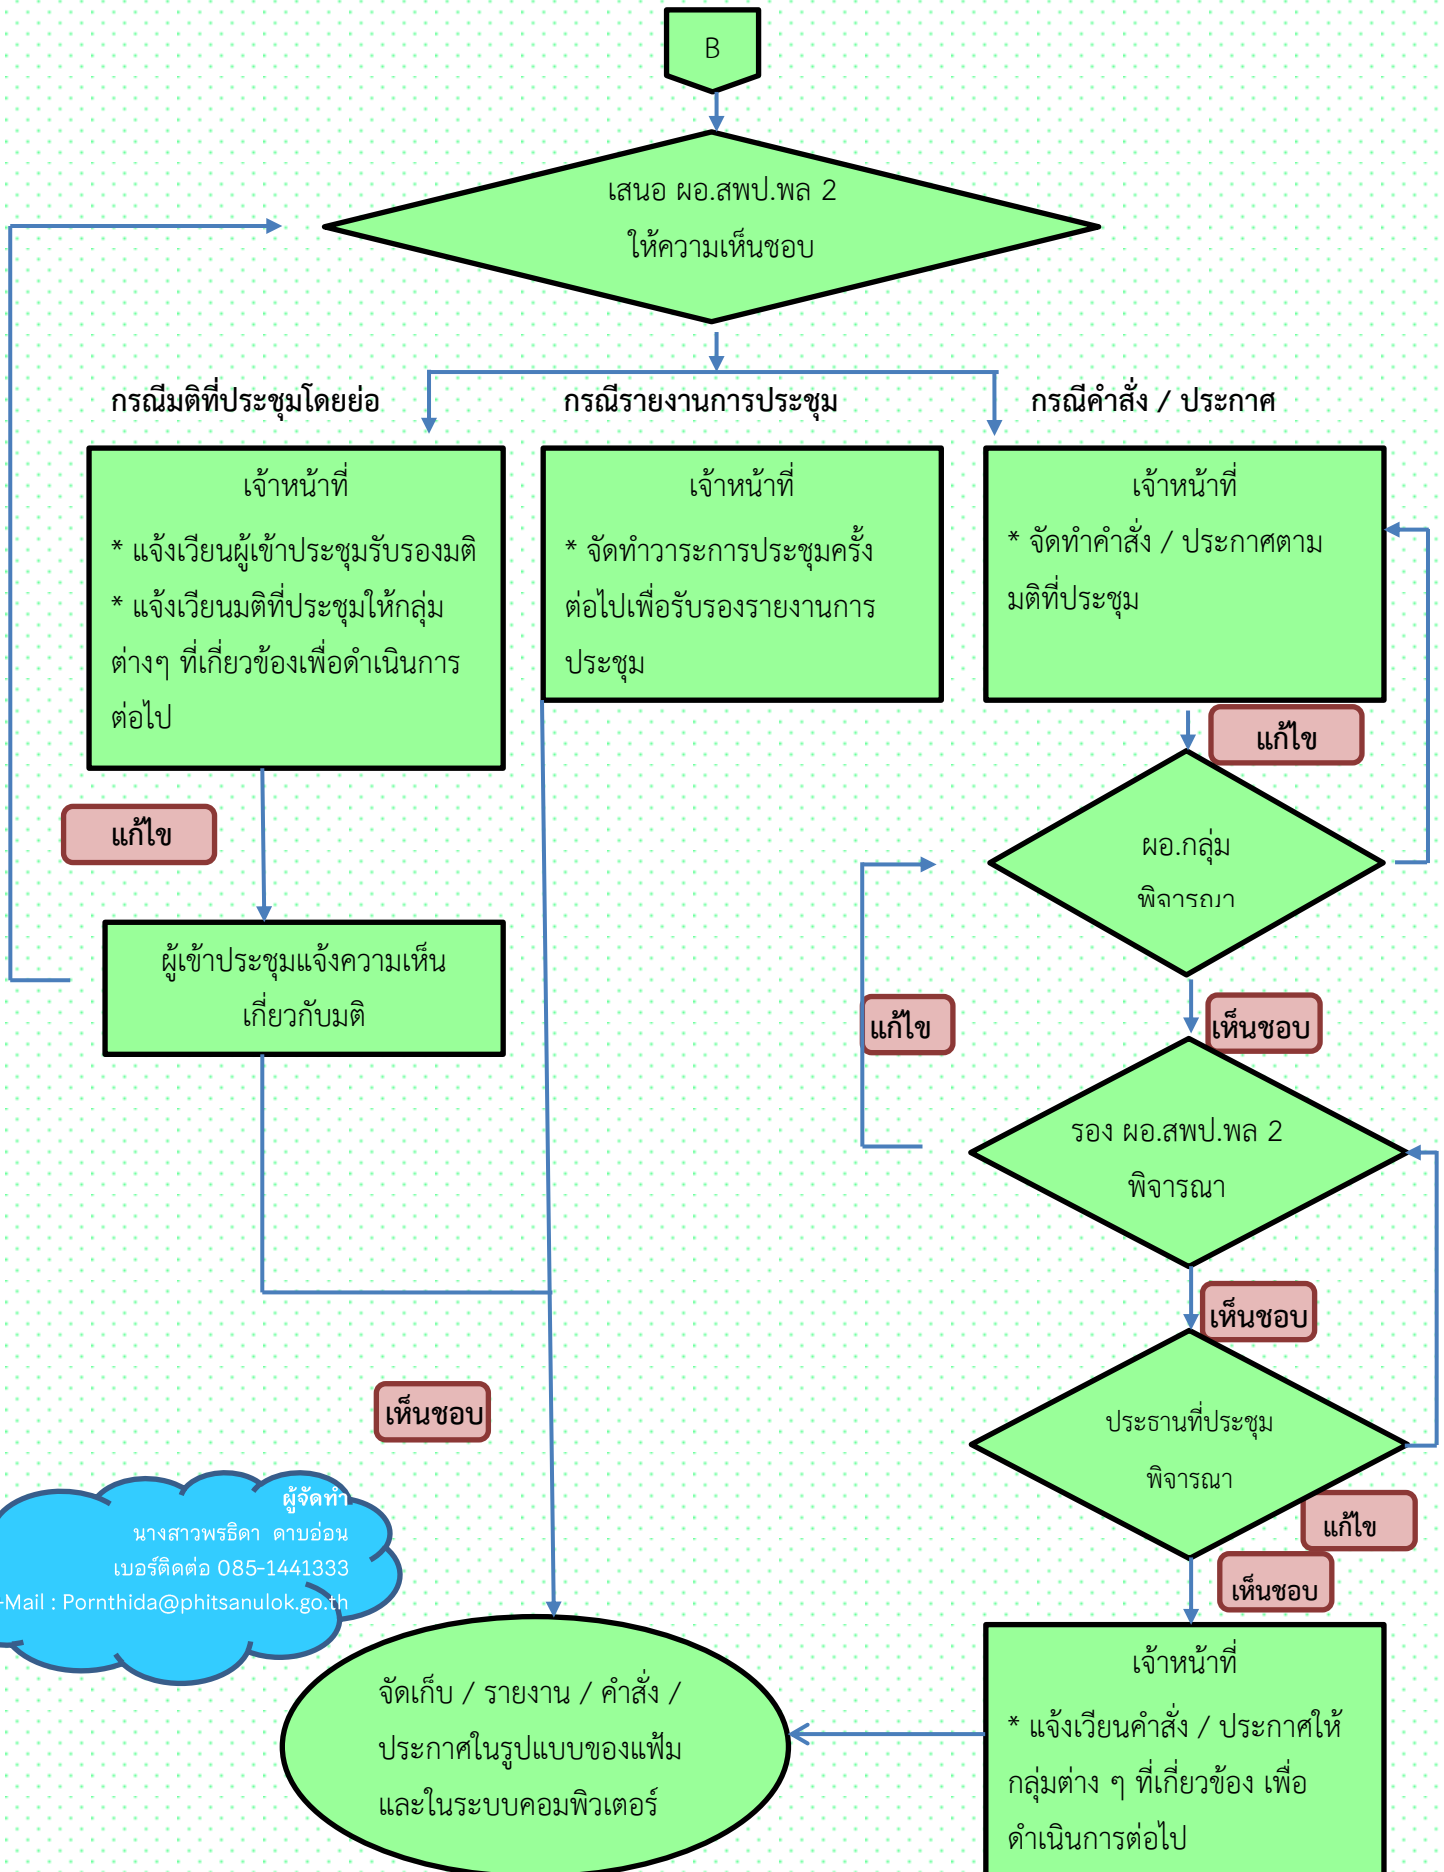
B

เสนอ ผอ.สพป.พล 2 ให้ความเห็นชอบ

กรณีมติที่ประชุมโดยย่อ

กรณีรายงานการประชุม

กรณีคำสั่ง / ประกาศ

เจ้าหน้าที่
* แจ้งเวียนผู้เข้าประชุมรับรองมติ
* แจ้งเวียนมติที่ประชุมให้กลุ่มต่างๆ ที่เกี่ยวข้องเพื่อดำเนินการต่อไป

เจ้าหน้าที่
* จัดทำวาระการประชุมครั้งต่อไปเพื่อรับรองรายงานการประชุม

เจ้าหน้าที่
* จัดทำคำสั่ง / ประกาศตามมติที่ประชุม

แก้ไข

แก้ไข

ผอ.กลุ่ม พิจารณา

ผู้เข้าประชุมแจ้งความเห็นเกี่ยวกับมติ

แก้ไข

เห็นชอบ

รอง ผอ.สพป.พล 2 พิจารณา

เห็นชอบ

เห็นชอบ

ประธานที่ประชุม พิจารณา

แก้ไข

เห็นชอบ

ผู้จัดทำ
นางสาวพรธิดา ดาบอ่อน
เบอร์ติดต่อ 085-1441333
-Mail : Pornthida@phitsanulok.go.th

จัดเก็บ / รายงาน / คำสั่ง / ประกาศในรูปแบบของแฟ้มและในระบบคอมพิวเตอร์

เจ้าหน้าที่
* แจ้งเวียนคำสั่ง / ประกาศให้กลุ่มต่าง ๆ ที่เกี่ยวข้อง เพื่อดำเนินการต่อไป